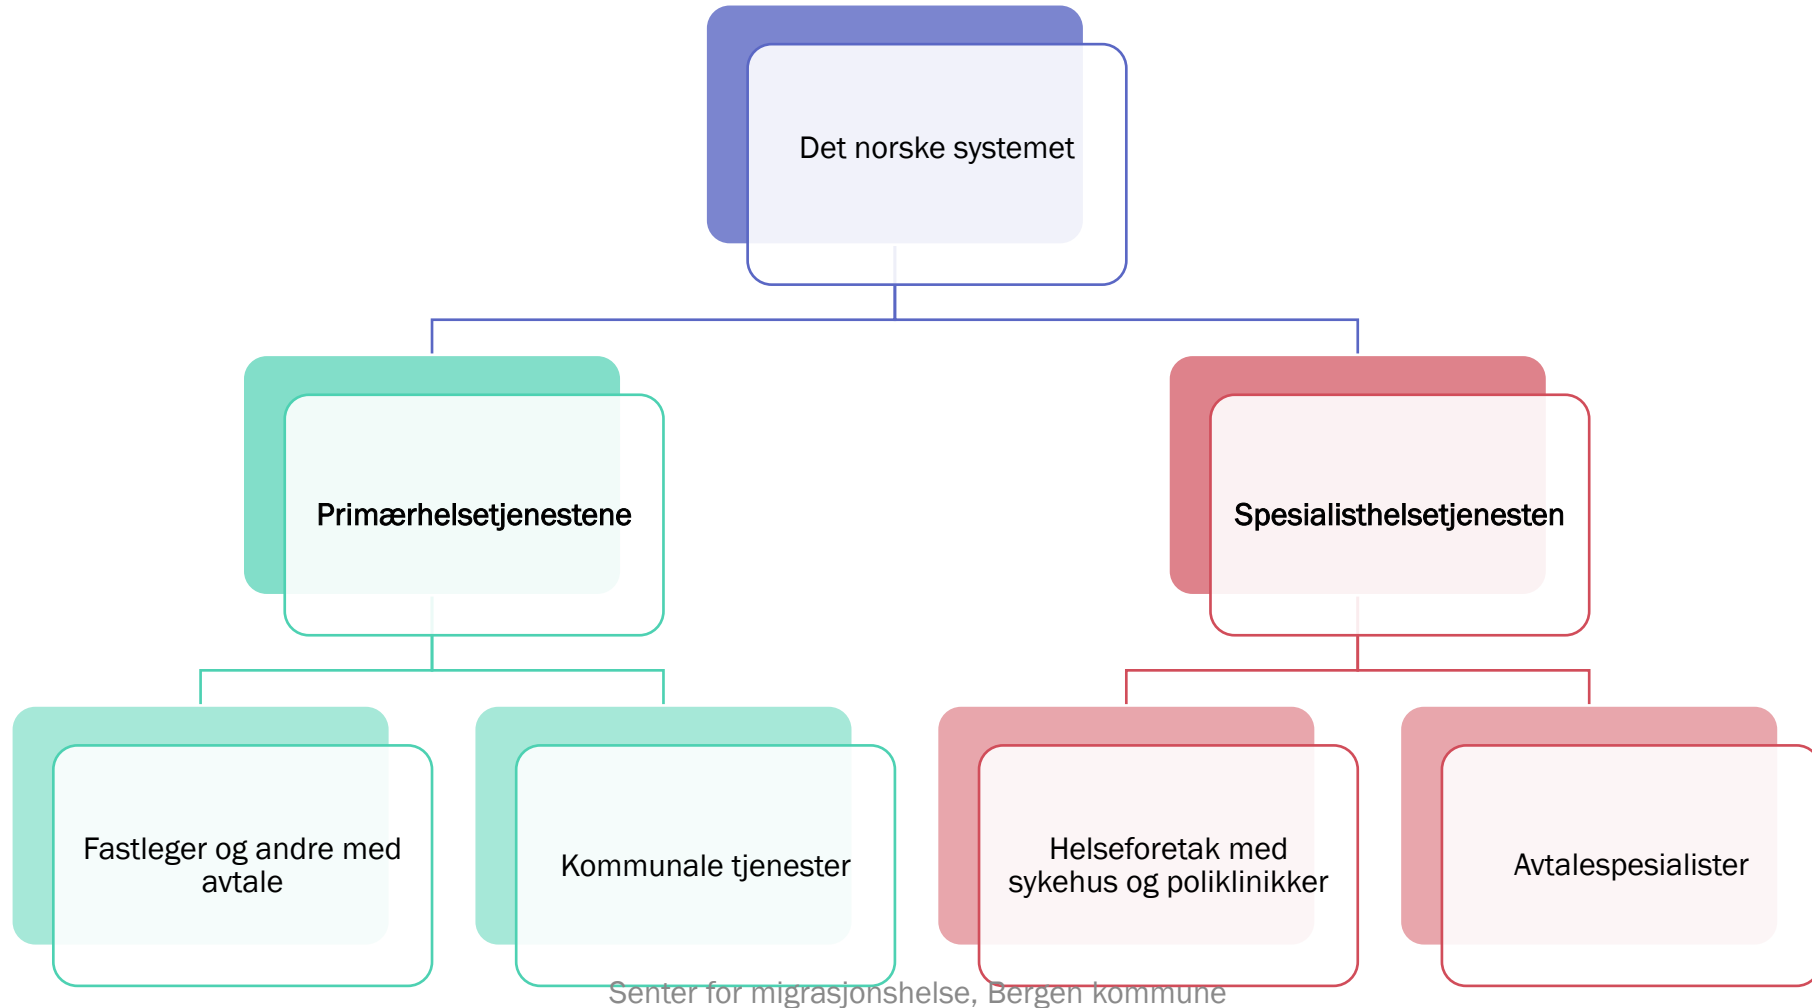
Det norske systemet

Primærhelsetjenestene

Spesialisthelsetjenesten

Fastleger og andre med avtale

Kommunale tjenester

Helseforetak med sykehus og poliklinikker

Avtalespesialister

Senter for migrasjonshelse, Bergen kommune